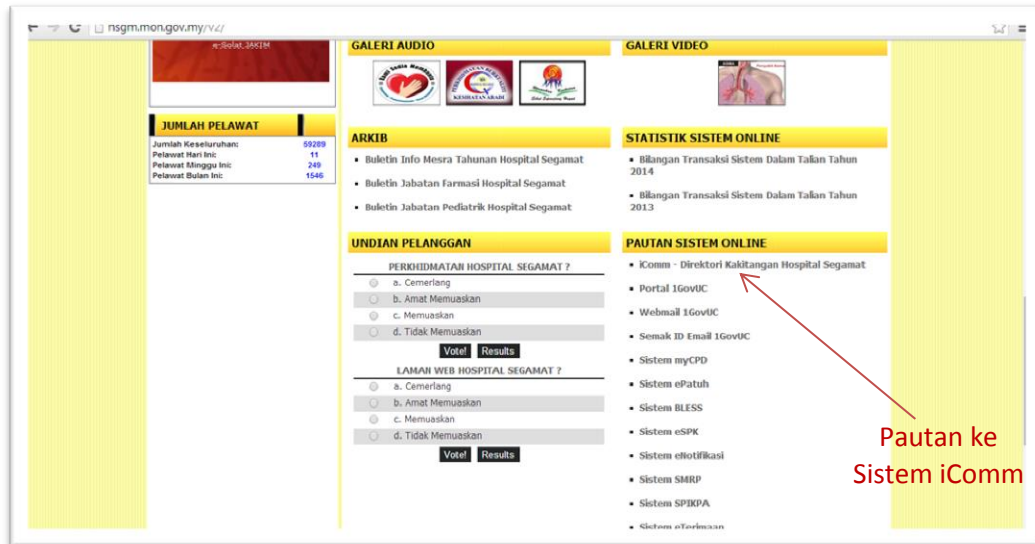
hsgm.moh.gov.my/v2/

e-Solat JAKIM

JUMLAH PELAWAT

| | |
|---|---|
| Jumlah Keseluruhan: | 59289 |
| Pelawat Hari Ini: | 11 |
| Pelawat Minggu Ini: | 249 |
| Pelawat Bulan Ini: | 1546 |

GALERI AUDIO

KESIHATAN ABADI

GALERI VIDEO

ARKIB

- Buletin Info Mesra Tahunan Hospital Segamat
- Buletin Jabatan Farmasi Hospital Segamat
- Buletin Jabatan Pediatrik Hospital Segamat

STATISTIK SISTEM ONLINE

- Bilangan Transaksi Sistem Dalam Talian Tahun 2014
- Bilangan Transaksi Sistem Dalam Talian Tahun 2013

UNDIAN PELANGGAN

PERKHIDMATAN HOSPITAL SEGAMAT ?

a. Cemerlang
b. Amat Memuaskan
c. Memuaskan
d. Tidak Memuaskan

Vote! Results

LAMAN WEB HOSPITAL SEGAMAT ?

a. Cemerlang
b. Amat Memuaskan
c. Memuaskan
d. Tidak Memuaskan

Vote! Results

PAUTAN SISTEM ONLINE

- iComm - Direktori Kakitangan Hospital Segamat
- Portal 1GovUC
- Webmail 1GovUC
- Semak ID Email 1GovUC
- Sistem myCPD
- Sistem ePatuh
- Sistem BLESS
- Sistem eSPK
- Sistem eNotifikasi
- Sistem SMRP
- Sistem SPIKPA
- Sistem eTerimaan

Pautan ke Sistem iComm